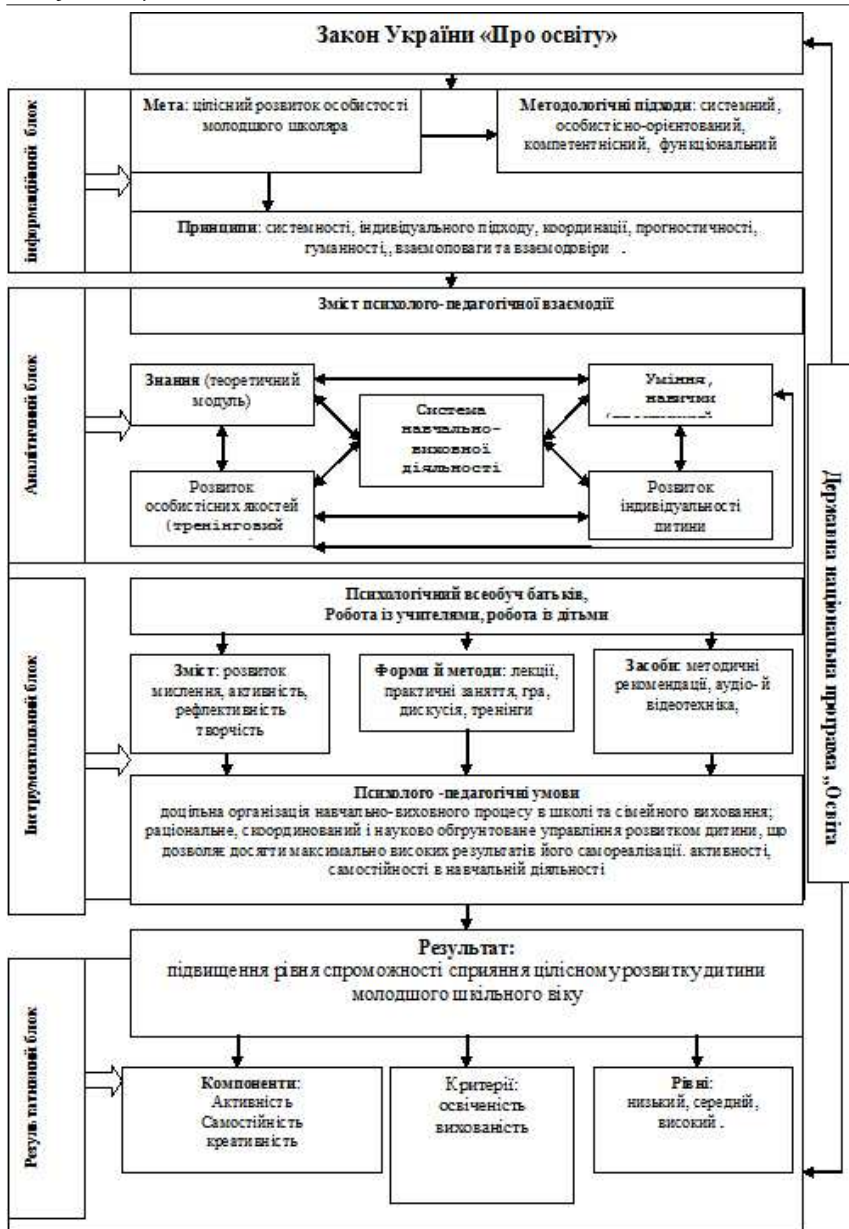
Закон України «Про освіту»

Інформаційний блок

Мета: цілісний розвиток особистості молодшого школяра

Методологічні підходи: системний, особистісно-орієнтований, компетентнісний, функціональний

Принципи: системності, індивідуального підходу, координації, прогностичності, гуманності,, взаємоповаги та взаємодовіри .

Аналітичний блок

Зміст психолого-педагогічної взаємодії

Знання (теоретичний модуль)

Система навчально-виховної діяльності

Уміння, навички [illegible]

Розвиток особистісних якостей (тренінговий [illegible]

Розвиток індивідуальності дитини

Інструментальний блок

Психологічний всеобуч батьків, Робота із учителями, робота із дітьми

Зміст: розвиток мислення, активність, рефлективність творчість

Форми й методи: лекції, практичні заняття, гра, дискусія, тренінги

Засоби: методичні рекомендації, аудіо- й відеотехніка,

Психолого -педагогічні умови
доцільна організація навчально-виховного процесу в школі та сімейного виховання; раціональне, скоординований і науково обгрунтоване управління розвитком дитини, що дозволяє досягти максимально високих результатів його самореалізації. активності, самостійності в навчальній діяльності

Результативний блок

Результат:
підвищення рівня спроможності сприяння цілісному розвитку дитини молодшого шкільного віку

Компоненти: Активність Самостійність креативність

Критерії: освіченість вихованість

Рівні: низький, середній, високий .

Державна національна програма „Освіта